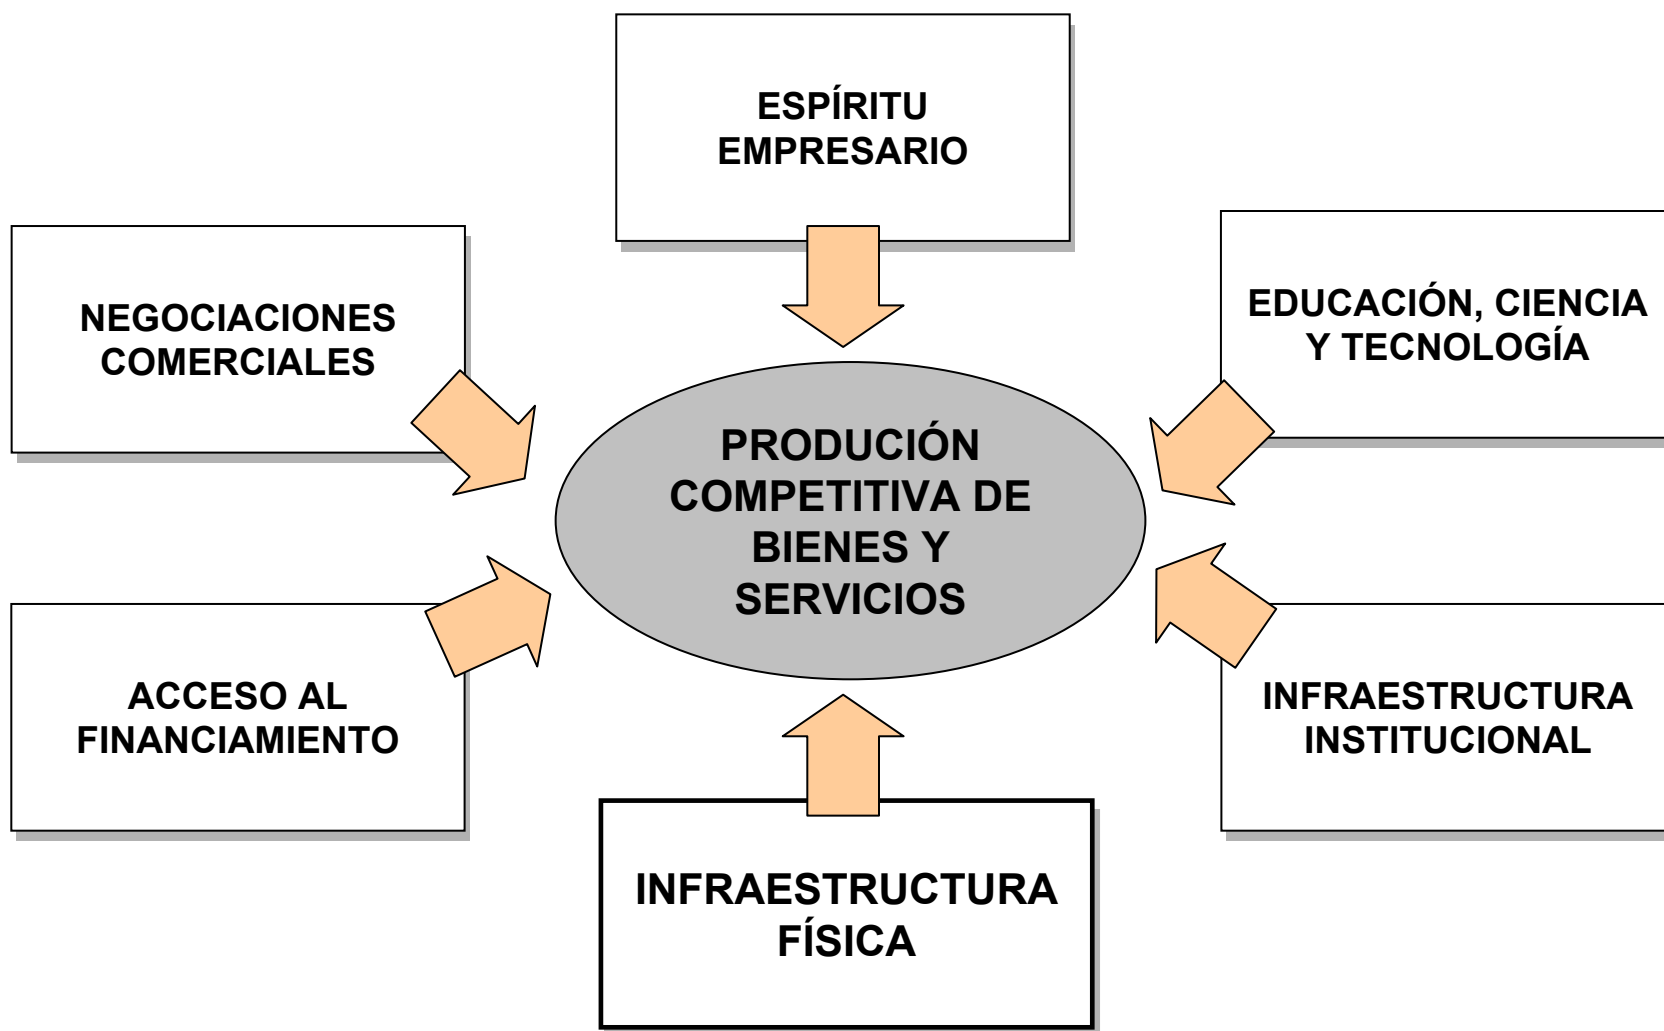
ESPÍRITU EMPRESARIO

NEGOCIACIONES COMERCIALES

EDUCACIÓN, CIENCIA Y TECNOLOGÍA

PRODUCIÓN COMPETITIVA DE BIENES Y SERVICIOS

ACCESO AL FINANCIAMIENTO

INFRAESTRUCTURA INSTITUCIONAL

INFRAESTRUCTURA FÍSICA